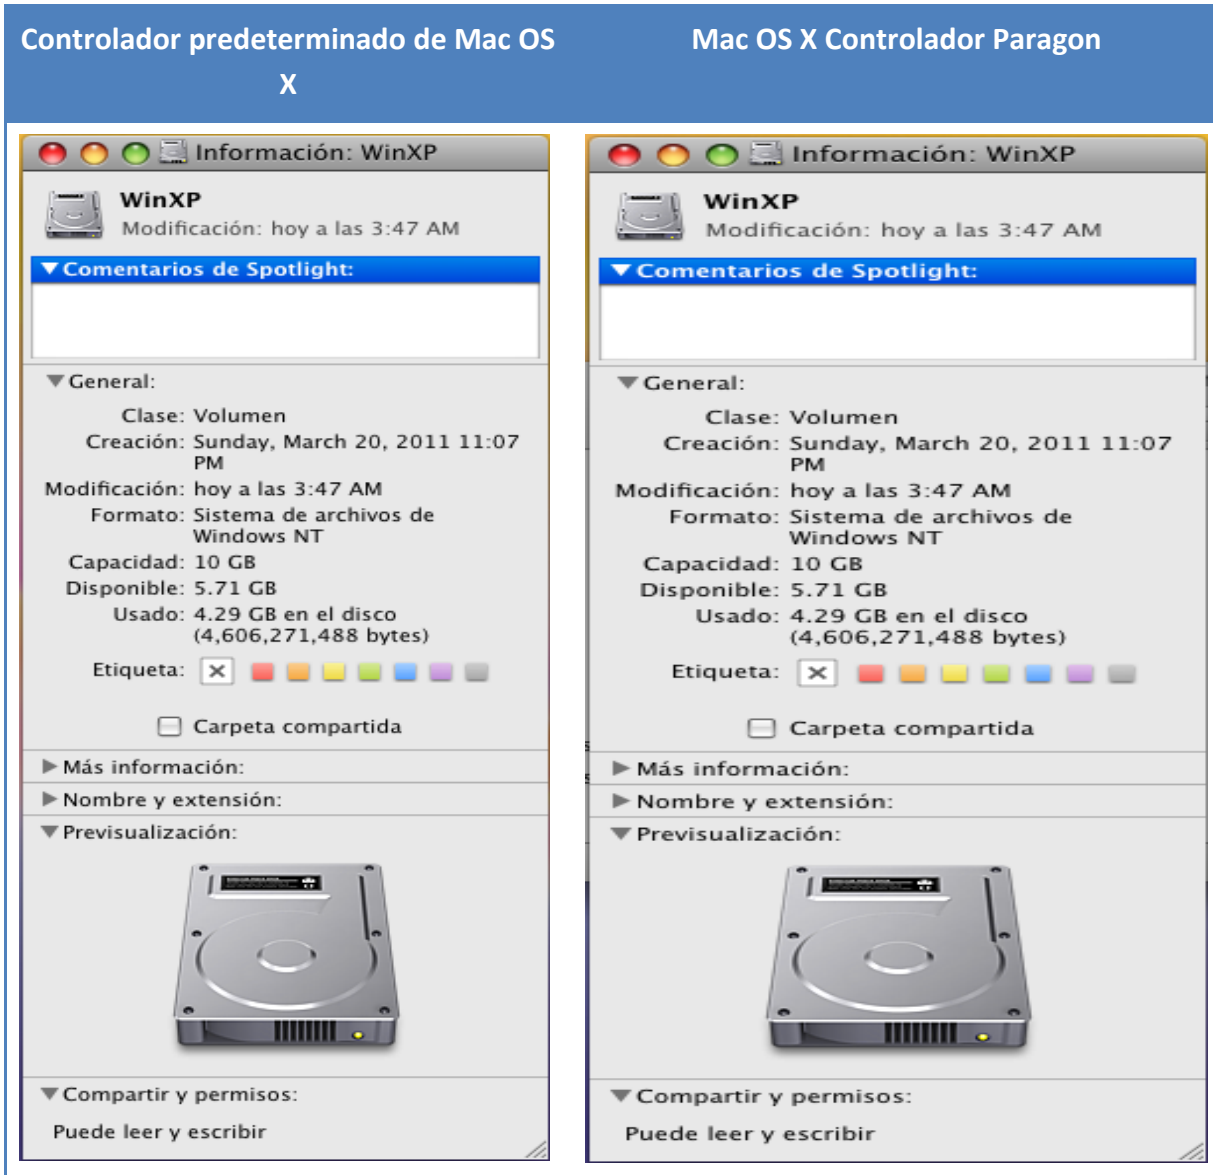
| Controlador predeterminado de Mac OS X | Mac OS X Controlador Paragon |
|---|---|
| Información: WinXP<br>WinXP<br>Modificación: hoy a las 3:47 AM<br>Comentarios de Spotlight:<br>General:<br>Clase: Volumen<br>Creación: Sunday, March 20, 2011 11:07 PM<br>Modificación: hoy a las 3:47 AM<br>Formato: Sistema de archivos de Windows NT<br>Capacidad: 10 GB<br>Disponible: 5.71 GB<br>Usado: 4.29 GB en el disco (4,606,271,488 bytes)<br>Etiqueta:<br>Carpeta compartida<br>Más información:<br>Nombre y extensión:<br>Previsualización:<br>Compartir y permisos:<br>Puede leer y escribir | Información: WinXP<br>WinXP<br>Modificación: hoy a las 3:47 AM<br>Comentarios de Spotlight:<br>General:<br>Clase: Volumen<br>Creación: Sunday, March 20, 2011 11:07 PM<br>Modificación: hoy a las 3:47 AM<br>Formato: Sistema de archivos de Windows NT<br>Capacidad: 10 GB<br>Disponible: 5.71 GB<br>Usado: 4.29 GB en el disco (4,606,271,488 bytes)<br>Etiqueta:<br>Carpeta compartida<br>Más información:<br>Nombre y extensión:<br>Previsualización:<br>Compartir y permisos:<br>Puede leer y escribir |